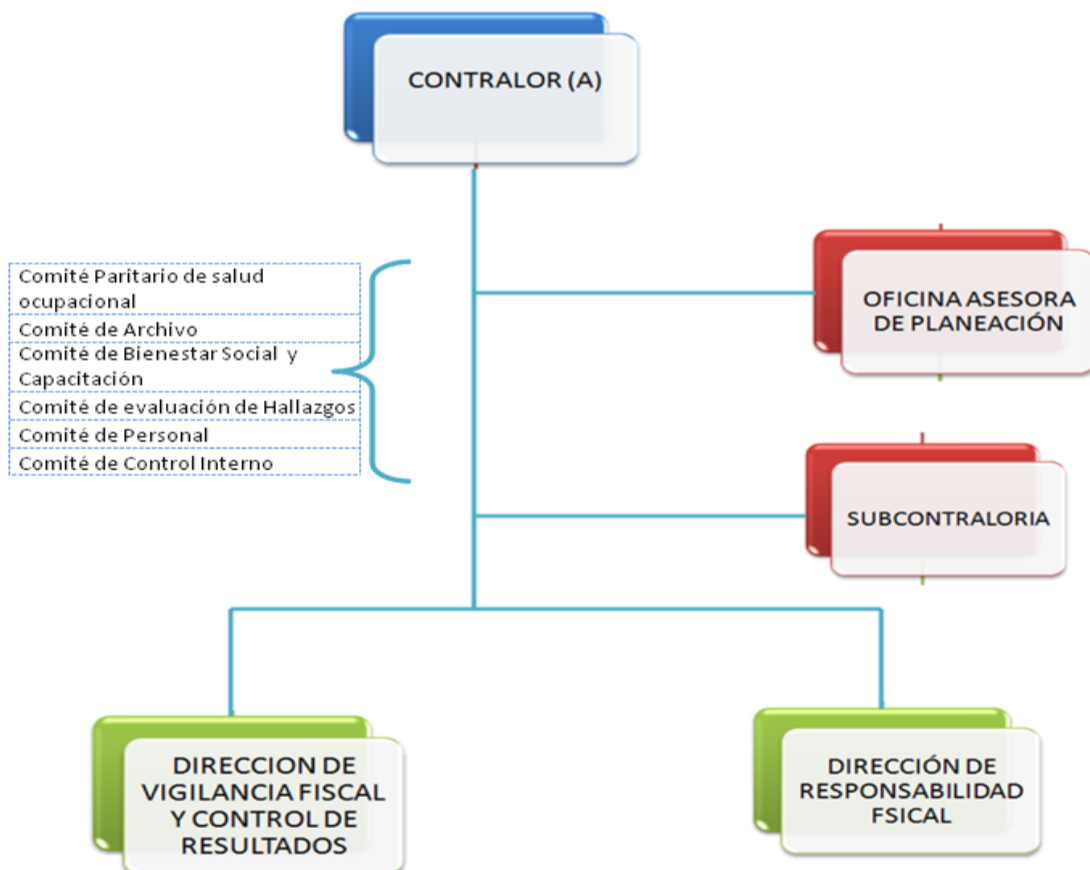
CONTRALOR (A)

Comité Paritario de salud ocupacional
Comité de Archivo
Comité de Bienestar Social y Capacitación
Comité de evaluación de Hallazgos
Comité de Personal
Comité de Control Interno

OFICINA ASESORA DE PLANEACIÓN

SUBCONTRALORIA

DIRECCION DE VIGILANCIA FISCAL Y CONTROL DE RESULTADOS

DIRECCIÓN DE RESPONSABILIDAD FSICAL